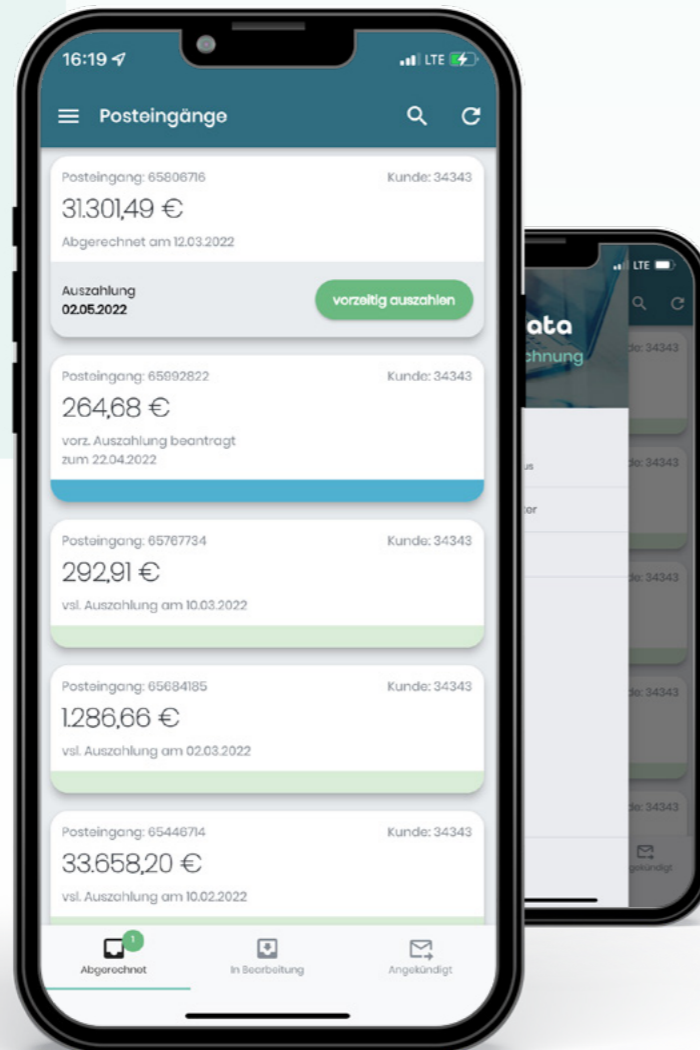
16:19

LTE

Posteingänge

Posteingang: 65806716

Kunde: 34343

31.301,49 €

Abgerechnet am 12.03.2022

Auszahlung
02.05.2022

vorzeitig auszahlen

Posteingang: 65892822

Kunde: 34343

264,68 €

vorz. Auszahlung beantragt zum 22.04.2022

Posteingang: 65767734

Kunde: 34343

292,91 €

vsl. Auszahlung am 10.03.2022

Posteingang: 65684185

Kunde: 34343

1.286,66 €

vsl. Auszahlung am 02.03.2022

Posteingang: 65446714

Kunde: 34343

33.658,20 €

vsl. Auszahlung am 10.02.2022

1

Abgerechnet

In Bearbeitung

Angekündigt

LTE

ata

chnung

de: 34343

us

de: 34343

ter

de: 34343

de: 34343

de: 34343

gekündigt